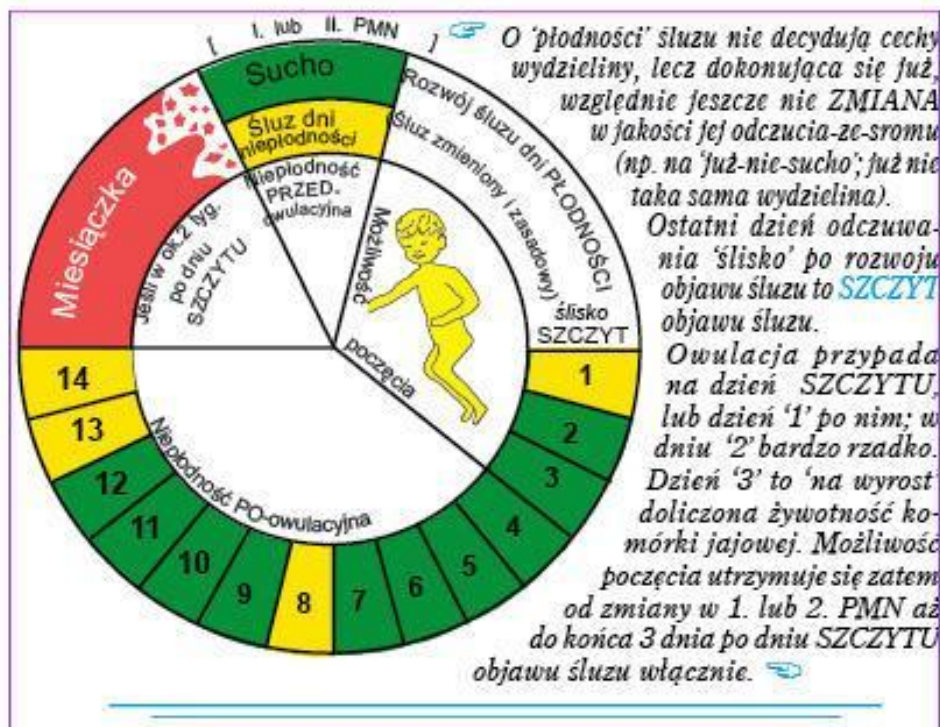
[ I. lub II. PMN ]

Sucho

Śluz dni niepłodności

Rozwój śluzu dni PŁODNOŚCI

Śluz zmieniony i zasadowy)

Miesiączka

Niepłodność PRZED-owulacyjna

Jeśli w ok.2 tyg. po dniu SZCZYTU

Możliwość

poczęcia

ślisko SZCZYT

1

2

3

4

5

6

7

8

9

10

11

12

13

14

Niepłodność PO-owulacyjna

O 'płodności' śluzu nie decydują cechy wydzieliny, lecz dokonująca się już, względnie jeszcze nie ZMIANA w jakości jej odczucia-ze-sromu (np. na 'już-nie-sucho'; już nie taka sama wydzielina).

Ostatni dzień odczuwania 'ślisko' po rozwoju objawu śluzu to SZCZYT objawu śluzu.

Owulacja przypada na dzień SZCZYTU, lub dzień '1' po nim; w dniu '2' bardzo rzadko. Dzień '3' to 'na wyrost' doliczona żywotność komórki jajowej. Możliwość poczęcia utrzymuje się zatem od zmiany w 1. lub 2. PMN aż do końca 3 dnia po dniu SZCZYTU objawu śluzu włącznie.